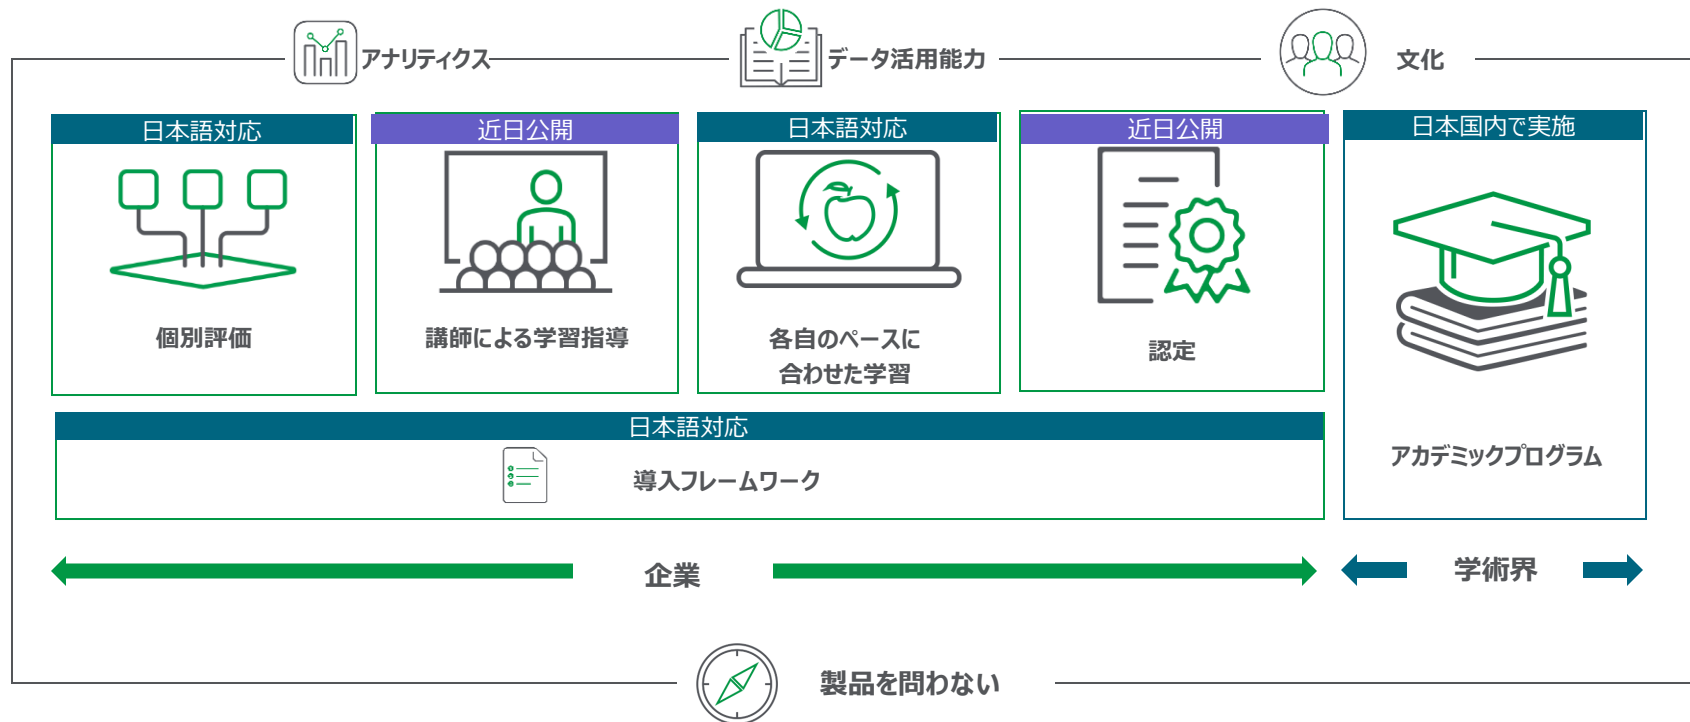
アナリティクス

データ活用能力

文化

日本語対応

個別評価

近日公開

講師による学習指導

日本語対応

各自のペースに合わせた学習

近日公開

認定

日本国内で実施

アカデミックプログラム

日本語対応

導入フレームワーク

企業

学術界

製品を問わない